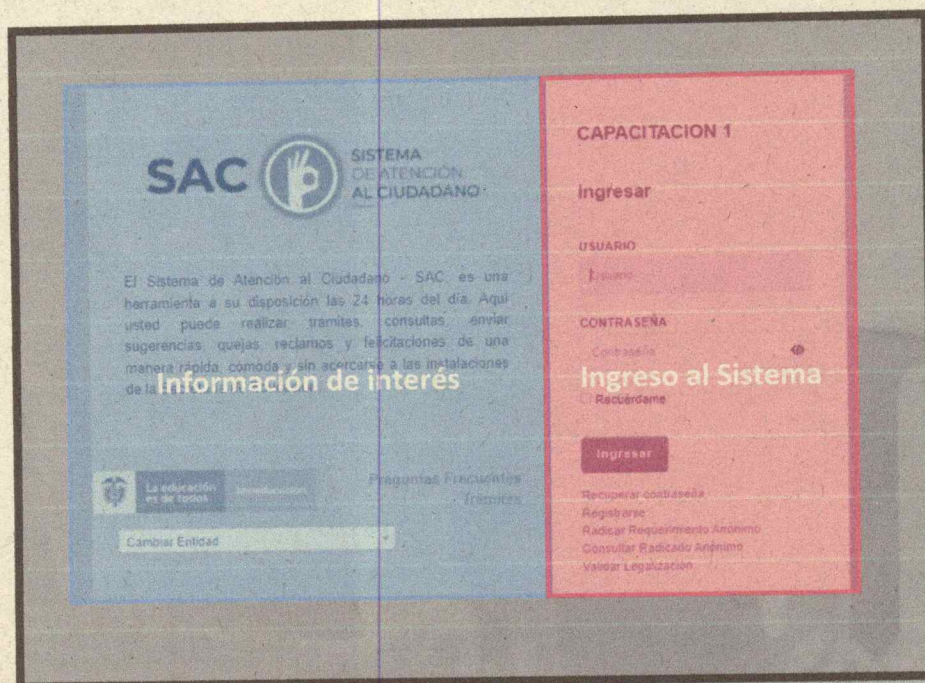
SAC SISTEMA DE ATENCIÓN AL CIUDADANO

El Sistema de Atención al Ciudadano - SAC, es una herramienta a su disposición las 24 horas del día. Aquí usted puede realizar trámites, consultas, enviar sugerencias, quejas, reclamos y felicitaciones de una manera rápida, cómoda y sin acercarse a las instalaciones de la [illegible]

Información de interés

La educación es de todos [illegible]

Preguntas Frecuentes
Trámites

Cambiar Entidad

CAPACITACION 1

Ingresar

USUARIO

Usuario

CONTRASEÑA

Contraseña

Ingreso al Sistema

Recuérdame

Ingresar

Recuperar contraseña
Registrarse
Radicar Requerimiento Anónimo
Consultar Radicado Anónimo
Validar Legalización